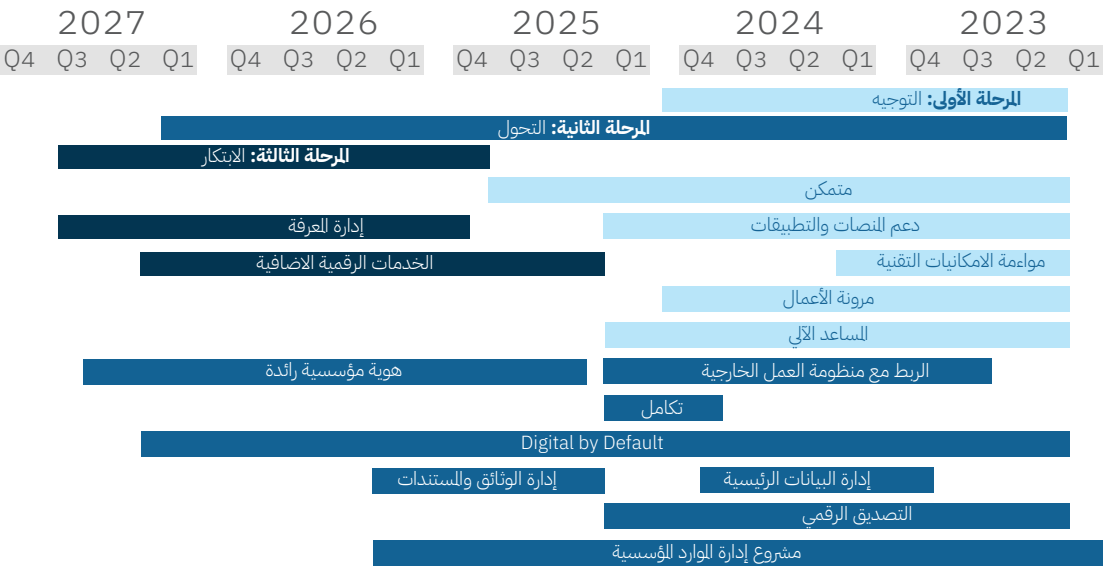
2027 2026 2025 2024 2023

Q4 Q3 Q2 Q1 Q4 Q3 Q2 Q1 Q4 Q3 Q2 Q1 Q4 Q3 Q2 Q1 Q4 Q3 Q2 Q1

**المرحلة الأولى:** التوجيه

**المرحلة الثانية:** التحول

**المرحلة الثالثة:** الابتكار

متمكن

إدارة المعرفة

دعم المنصات والتطبيقات

الخدمات الرقمية الاضافية

مواءمة الامكانيات التقنية

مرونة الأعمال

المساعد الآلي

هوية مؤسسية رائدة

الربط مع منظومة العمل الخارجية

تكامل

Digital by Default

إدارة الوثائق والمستندات

إدارة البيانات الرئيسية

التصديق الرقمي

مشروع إدارة الموارد المؤسسية